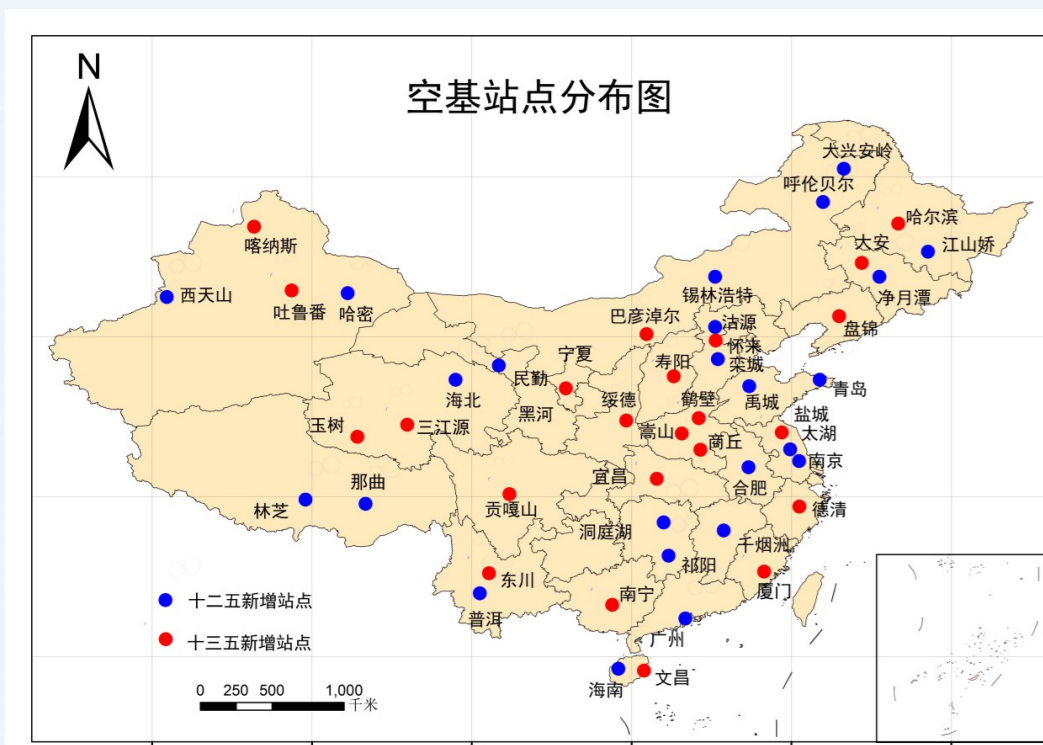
N

空基站点分布图

大兴安岭
呼伦贝尔
哈尔滨
大安
江山娇
净月潭
喀纳斯
西天山
吐鲁番
哈密
锡林浩特
巴彦淖尔
沽源
怀来
栾城
盘锦
宁夏
民勤
寿阳
海北
禹城
青岛
黑河
绥德
鹤壁
玉树
三江源
嵩山
盐城
太湖
商丘
南京
宜昌
合肥
那曲
林芝
贡嘎山
德清
洞庭湖
千烟洲
祁阳
东川
厦门
普洱
南宁
广州
海南
文昌

十二五新增站点
十三五新增站点

0 250 500 1,000 千米